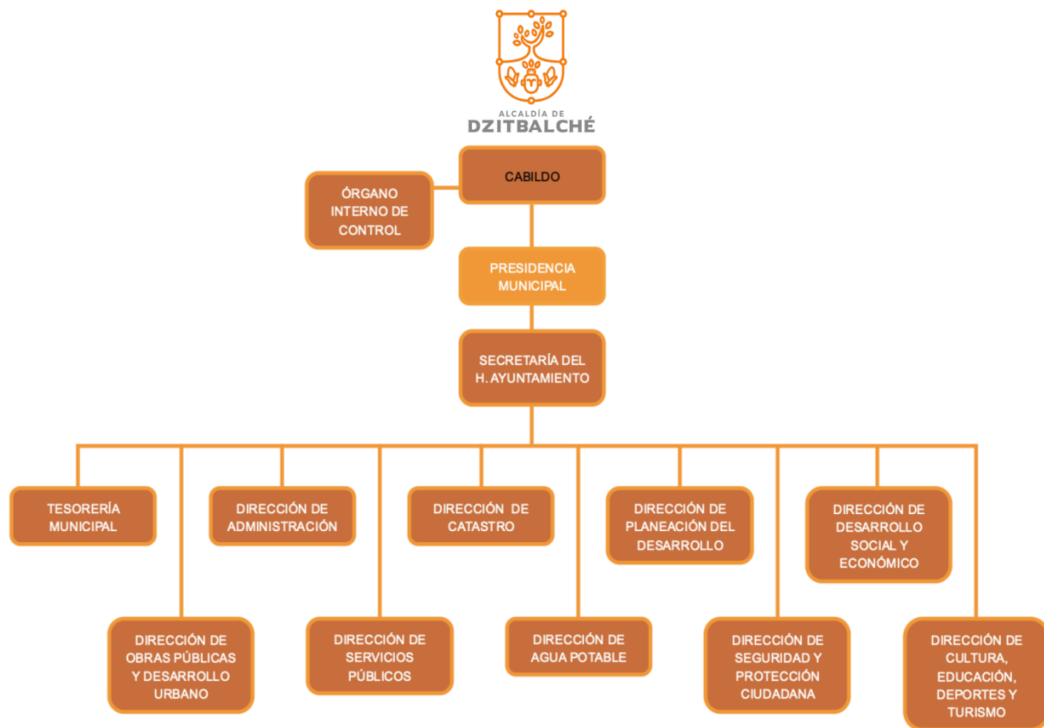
ALCALDÍA DE
DZITBALCHÉ

CABILDO

ÓRGANO INTERNO DE CONTROL

PRESIDENCIA MUNICIPAL

SECRETARÍA DEL H. AYUNTAMIENTO

TESORERÍA MUNICIPAL

DIRECCIÓN DE ADMINISTRACIÓN

DIRECCIÓN DE CATASTRO

DIRECCIÓN DE PLANEACIÓN DEL DESARROLLO

DIRECCIÓN DE DESARROLLO SOCIAL Y ECONÓMICO

DIRECCIÓN DE OBRAS PÚBLICAS Y DESARROLLO URBANO

DIRECCIÓN DE SERVICIOS PÚBLICOS

DIRECCIÓN DE AGUA POTABLE

DIRECCIÓN DE SEGURIDAD Y PROTECCIÓN CIUDADANA

DIRECCIÓN DE CULTURA, EDUCACIÓN, DEPORTES Y TURISMO